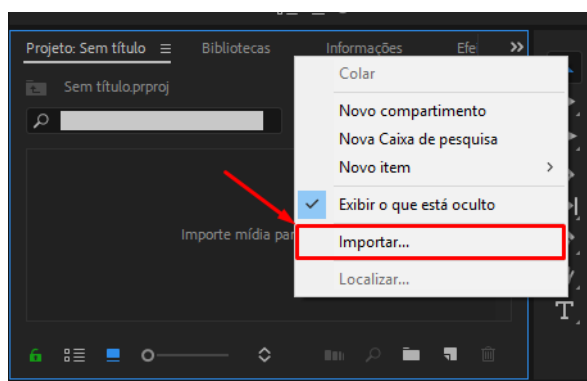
Projeto: Sem título ≡ Bibliotecas Informações Efe »

Sem título.prproj

Importe mídia par

Colar

Novo compartimento

Nova Caixa de pesquisa

Novo item >

Exibir o que está oculto

Importar...

Localizar...